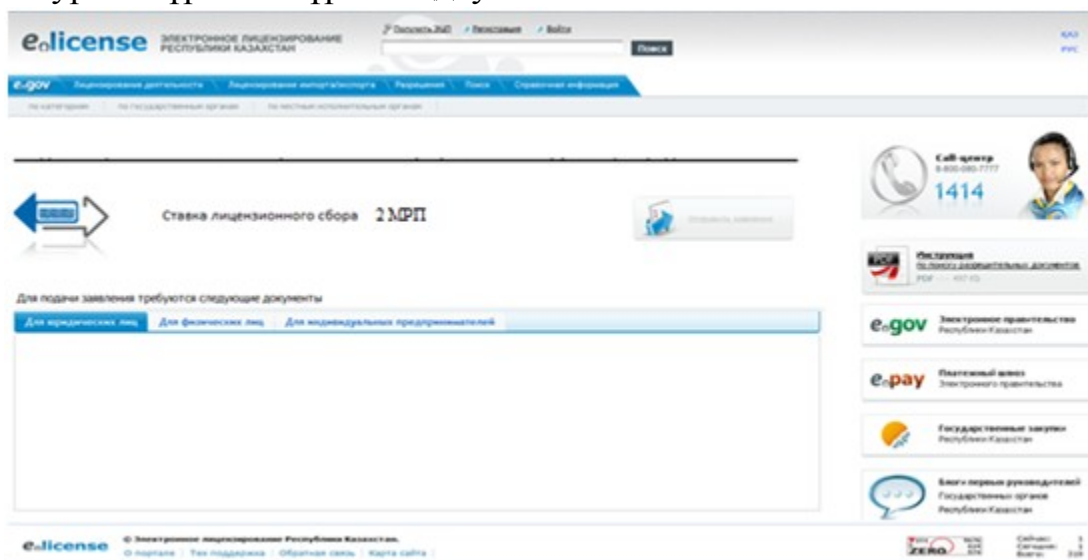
e-license ЭЛЕКТРОННОЕ ЛИЦЕНЗИРОВАНИЕ РЕСПУБЛИКИ КАЗАХСТАН

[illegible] / Регистрация / Войти

Поиск

ҚАЗ
РУС

e.gov Лицензирование деятельности Лицензирование импорта/экспорта Разрешения Поиск Справочная информация

по категориям по государственным органам по местным исполнительным органам

Ставка лицензионного сбора 2 МРП

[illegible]

Call-центр
8-800-080-7777
1414

Инструкция
по поиску разрешительных документов
PDF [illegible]

Для подачи заявления требуются следующие документы

Для юридических лиц | Для физических лиц | Для индивидуальных предпринимателей

e.gov Электронное правительство Республики Казахстан

e.pay Платежный шлюз Электронного правительства

Государственные закупки Республики Казахстан

Блоги первых руководителей Государственных органов Республики Казахстан

e-license © Электронное лицензирование Республики Казахстан.
О портале | Тех поддержка | Обратная связь | Карта сайта

ZERO

Сейчас: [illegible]
Сегодня: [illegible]
Всего: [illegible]